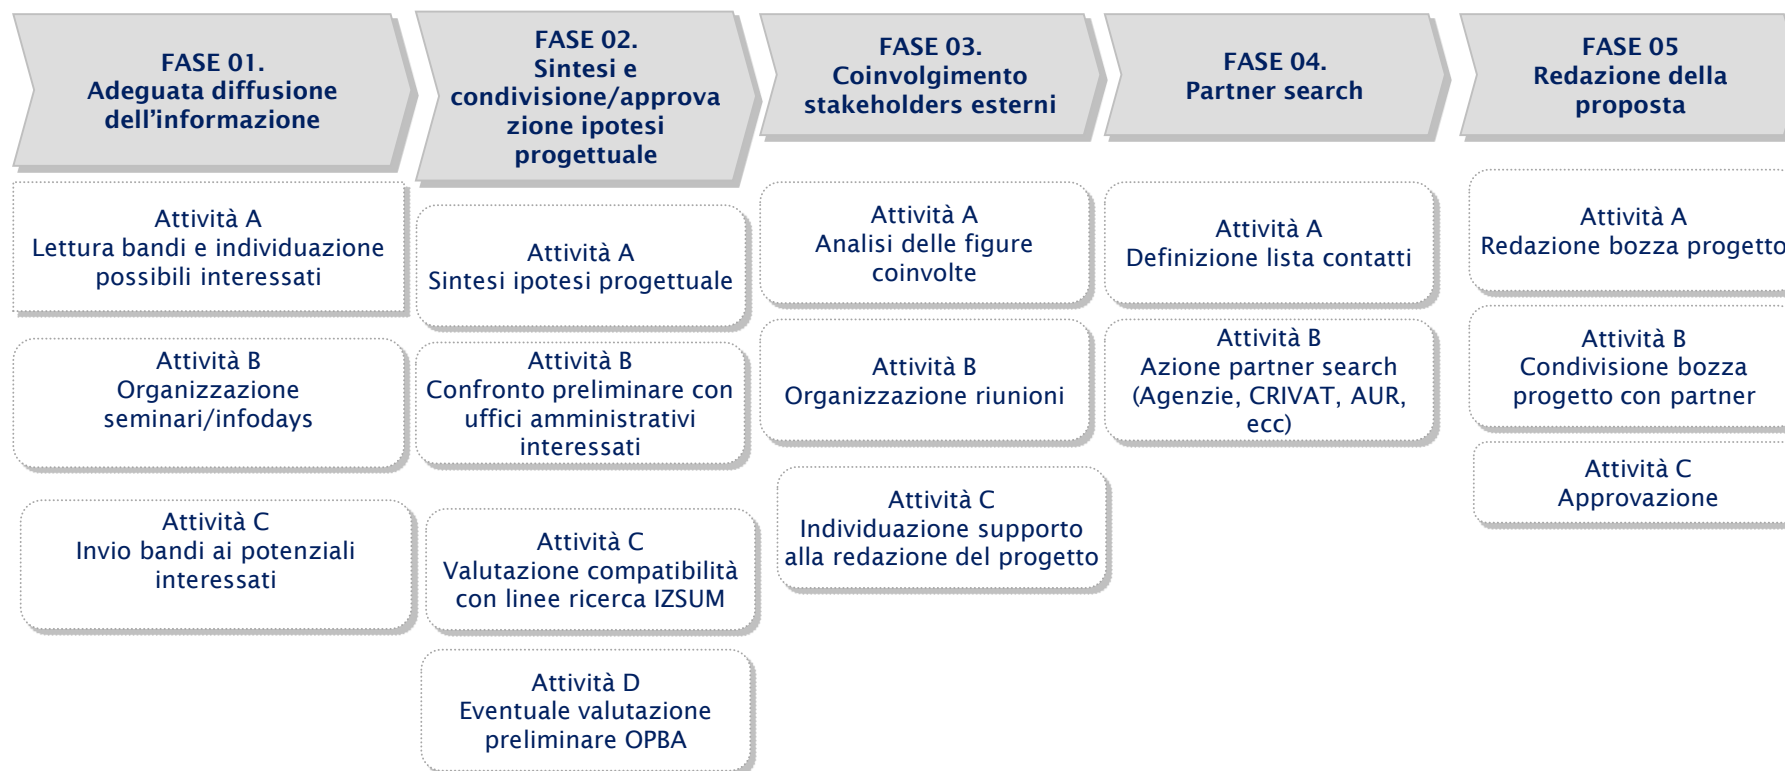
FASE 01.
Adeguata diffusione dell'informazione

Attività A
Lettura bandi e individuazione possibili interessati

Attività B
Organizzazione seminari/infodays

Attività C
Invio bandi ai potenziali interessati

FASE 02.
Sintesi e condivisione/approvazione ipotesi progettuale

Attività A
Sintesi ipotesi progettuale

Attività B
Confronto preliminare con uffici amministrativi interessati

Attività C
Valutazione compatibilità con linee ricerca IZSUM

Attività D
Eventuale valutazione preliminare OPBA

FASE 03.
Coinvolgimento stakeholders esterni

Attività A
Analisi delle figure coinvolte

Attività B
Organizzazione riunioni

Attività C
Individuazione supporto alla redazione del progetto

FASE 04.
Partner search

Attività A
Definizione lista contatti

Attività B
Azione partner search (Agenzie, CRIVAT, AUR, ecc)

FASE 05
Redazione della proposta

Attività A
Redazione bozza progetto

Attività B
Condivisione bozza progetto con partner

Attività C
Approvazione